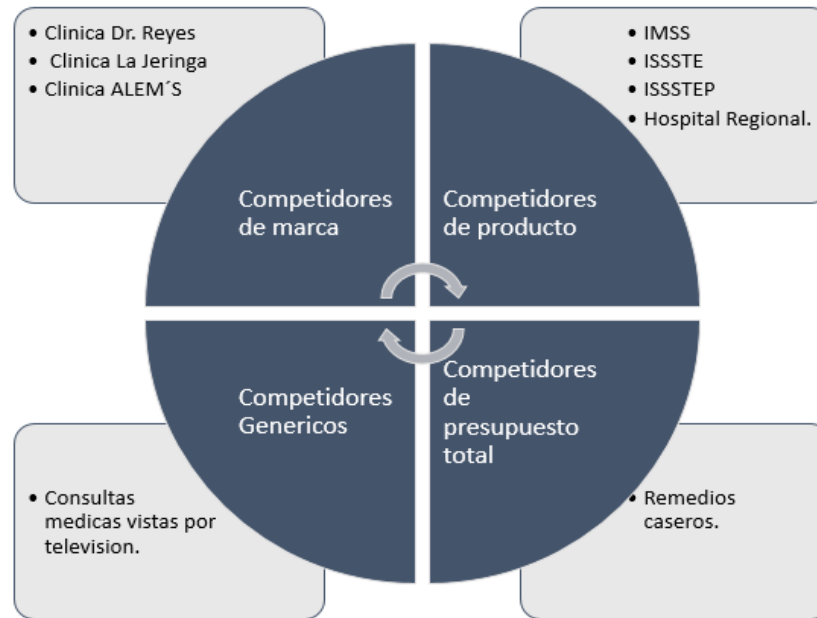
- Clinica Dr. Reyes
- Clinica La Jeringa
- Clinica ALEM´S

- IMSS
- ISSSTE
- ISSSTEP
- Hospital Regional.

Competidores de marca

Competidores de producto

Competidores Genericos

Competidores de presupuesto total

- Consultas medicas vistas por television.

- Remedios caseros.